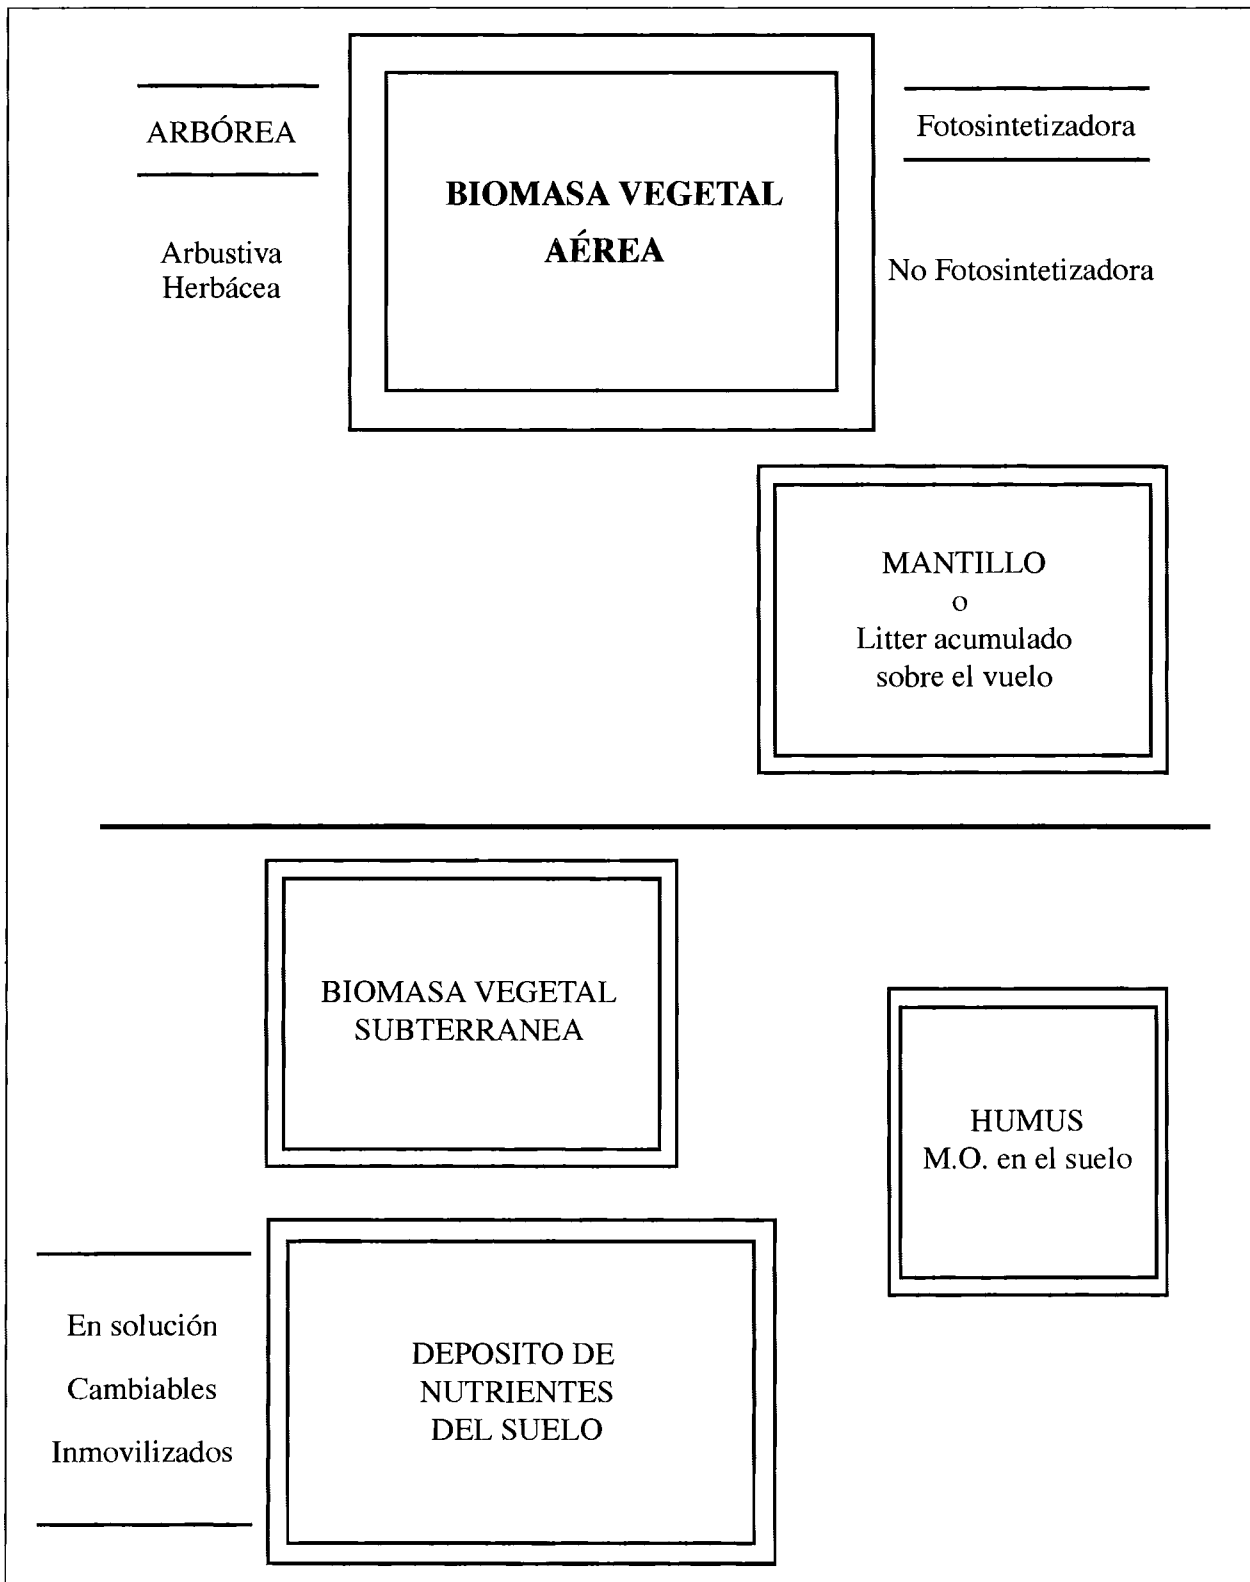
ARBÓREA

Arbustiva
Herbácea

BIOMASA VEGETAL
AÉREA

Fotosintetizadora

No Fotosintetizadora

MANTILLO
o
Litter acumulado
sobre el vuelo

BIOMASA VEGETAL
SUBTERRANEA

HUMUS
M.O. en el suelo

En solución
Cambiables
Inmovilizados

DEPOSITO DE
NUTRIENTES
DEL SUELO